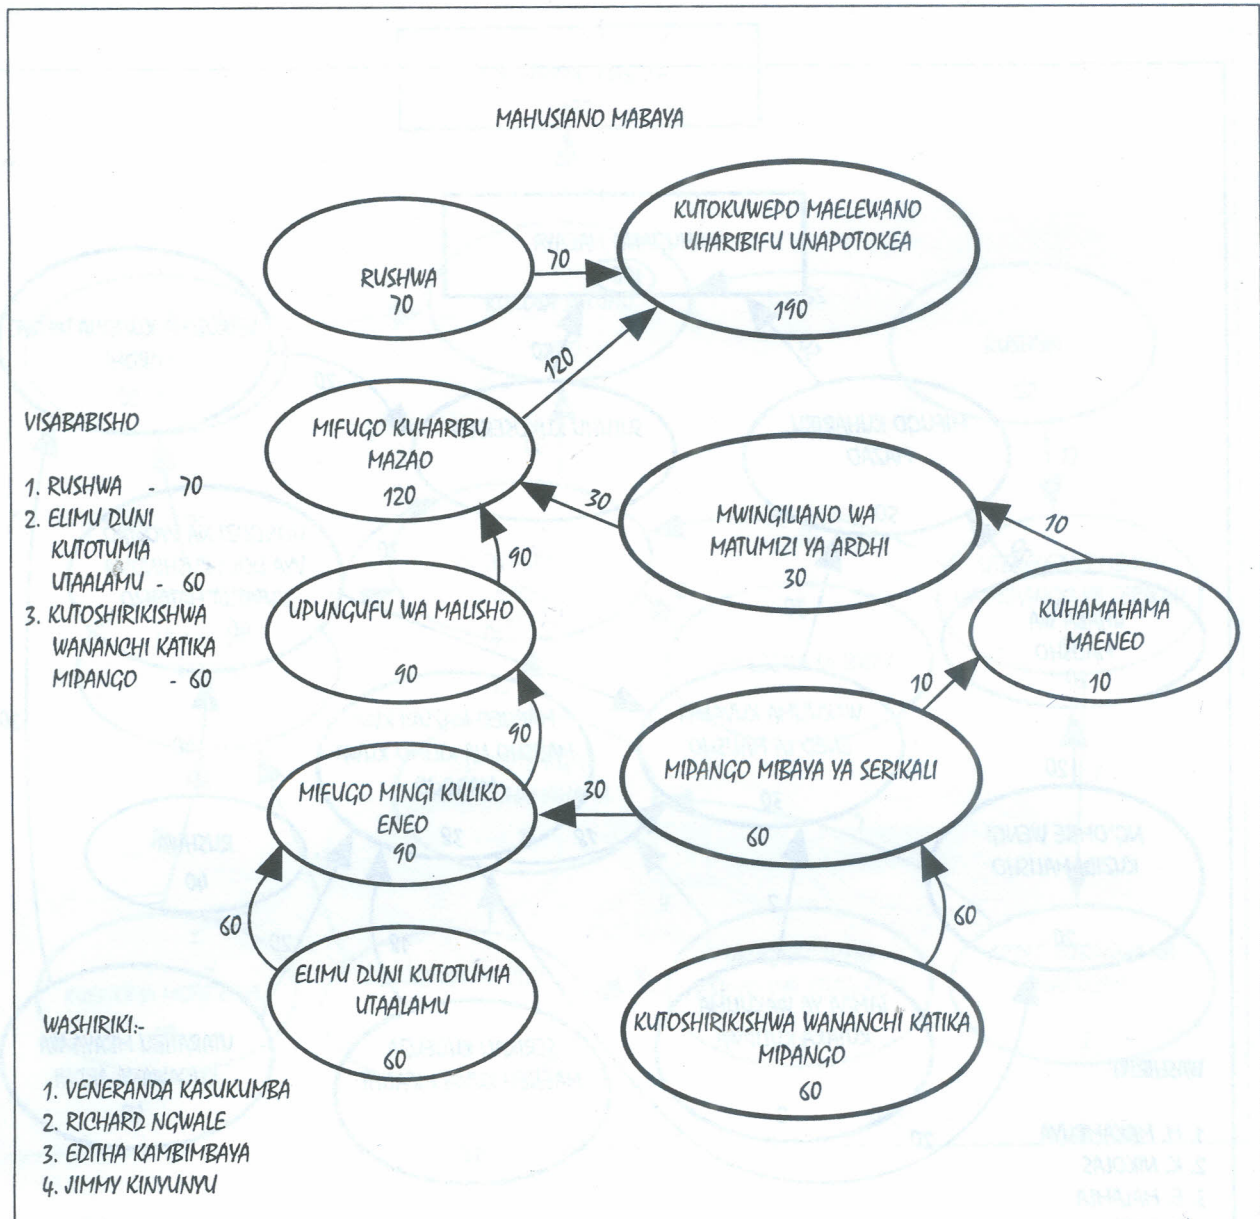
MAHUSIANO MABAYA

RUSHWA
70

70

KUTOKUWEPO MAELEWANO
UHARIBIFU UNAPOTOKEA
190

120

VISABABISHO

1. RUSHWA - 70
2. ELIMU DUNI KUTOTUMIA UTAALAMU - 60
3. KUTOSHIRIKISHWA WANANCHI KATIKA MIPANGO - 60

MIFUGO KUHARIBU MAZAO
120

30

MWINGILIANO WA MATUMIZI YA ARDHI
30

70

90

UPUNGUFU WA MALISHO
90

KUHAMAHAMA MAENEO
10

10

90

MIFUGO MINGI KULIKO ENEO
90

30

MIPANGO MIBAYA YA SERIKALI
60

60

60

ELIMU DUNI KUTOTUMIA UTAALAMU
60

KUTOSHIRIKISHWA WANANCHI KATIKA MIPANGO
60

WASHIRIKI:-
1. VENERANDA KASUKUMBA
2. RICHARD NGWALE
3. EDITHA KAMBIMBAYA
4. JIMMY KINYUNYU